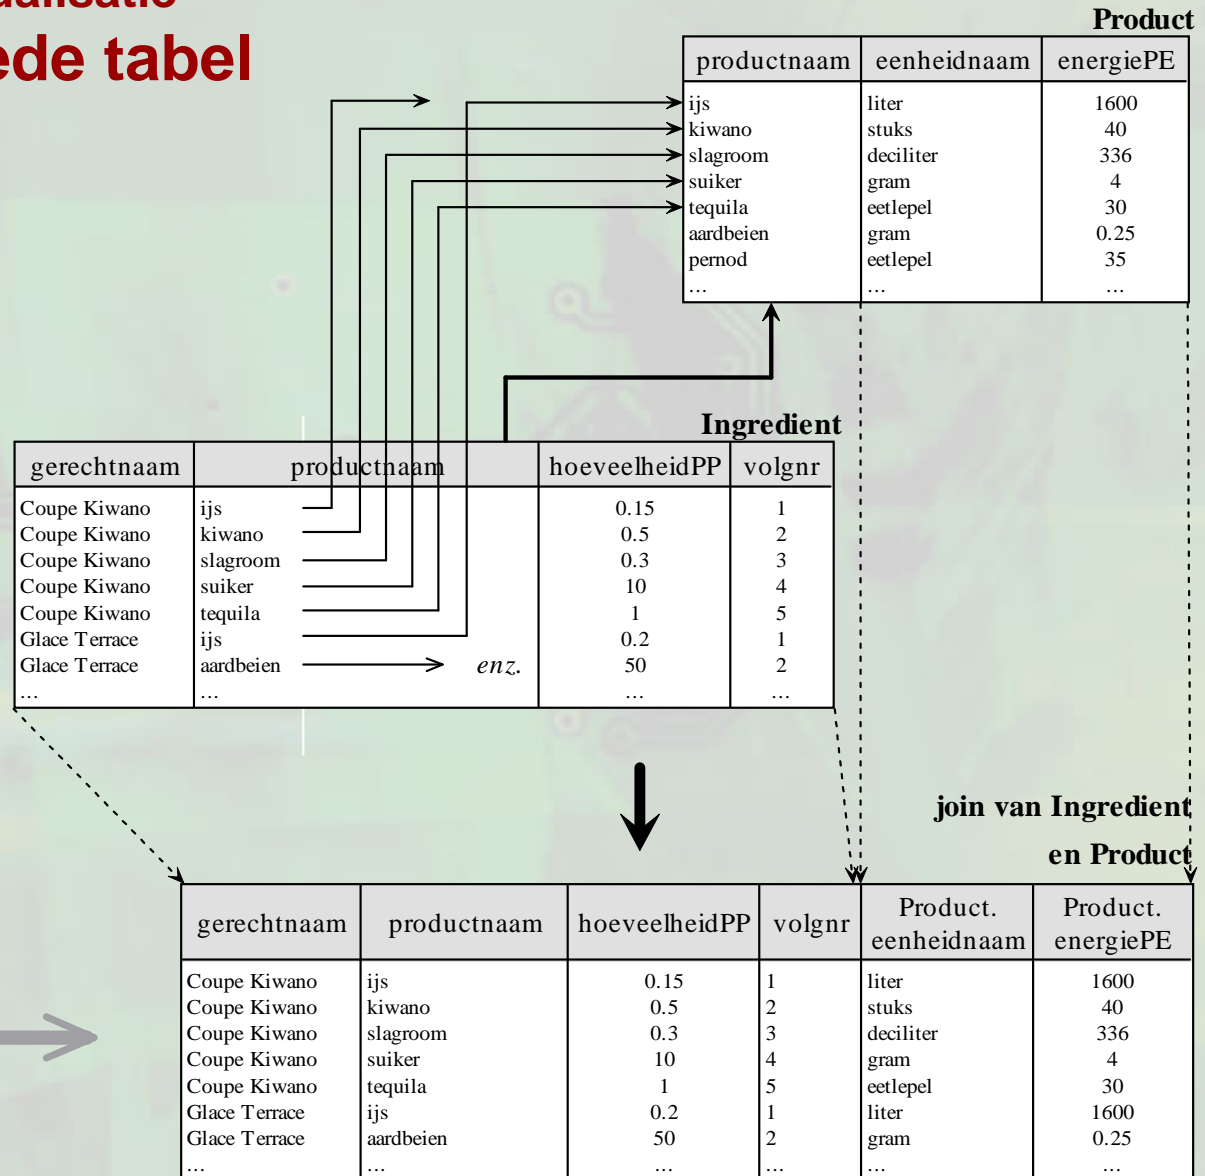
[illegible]
ede tabel

Product

| productnaam | eenheidnaam | energiePE |
|---|---|---|
| ijs | liter | 1600 |
| kiwano | stuks | 40 |
| slagroom | deciliter | 336 |
| suiker | gram | 4 |
| tequila | eetlepel | 30 |
| aardbeien | gram | 0.25 |
| pernod | eetlepel | 35 |
| ... | ... | ... |

Ingredient

| gerechtnaam | productnaam | hoeveelheidPP | volgnr |
|---|---|---|---|
| Coupe Kiwano | ijs | 0.15 | 1 |
| Coupe Kiwano | kiwano | 0.5 | 2 |
| Coupe Kiwano | slagroom | 0.3 | 3 |
| Coupe Kiwano | suiker | 10 | 4 |
| Coupe Kiwano | tequila | 1 | 5 |
| Glace Terrace | ijs | 0.2 | 1 |
| Glace Terrace | aardbeien enz. | 50 | 2 |
| ... | ... | ... | ... |

join van Ingredient en Product

| gerechtnaam | productnaam | hoeveelheidPP | volgnr | Product. eenheidnaam | Product. energiePE |
|---|---|---|---|---|---|
| Coupe Kiwano | ijs | 0.15 | 1 | liter | 1600 |
| Coupe Kiwano | kiwano | 0.5 | 2 | stuks | 40 |
| Coupe Kiwano | slagroom | 0.3 | 3 | deciliter | 336 |
| Coupe Kiwano | suiker | 10 | 4 | gram | 4 |
| Coupe Kiwano | tequila | 1 | 5 | eetlepel | 30 |
| Glace Terrace | ijs | 0.2 | 1 | liter | 1600 |
| Glace Terrace | aardbeien | 50 | 2 | gram | 0.25 |
| ... | ... | ... | ... | ... | ... |